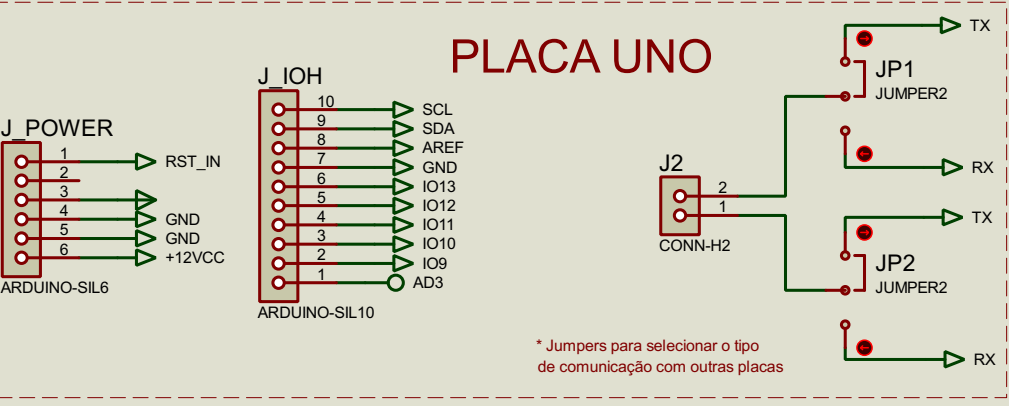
PLACA UNO

J_POWER
1 RST_IN
2
3
4 GND
5 GND
6 +12VCC
ARDUINO-SIL6

J_IOH
10 SCL
9 SDA
8 AREF
7 GND
6 IO13
5 IO12
4 IO11
3 IO10
2 IO9
1 AD3
ARDUINO-SIL10

J2
2
1
CONN-H2

TX
JP1
JUMPER2
RX
TX
JP2
JUMPER2
RX

* Jumpers para selecionar o tipo de comunicação com outras placas